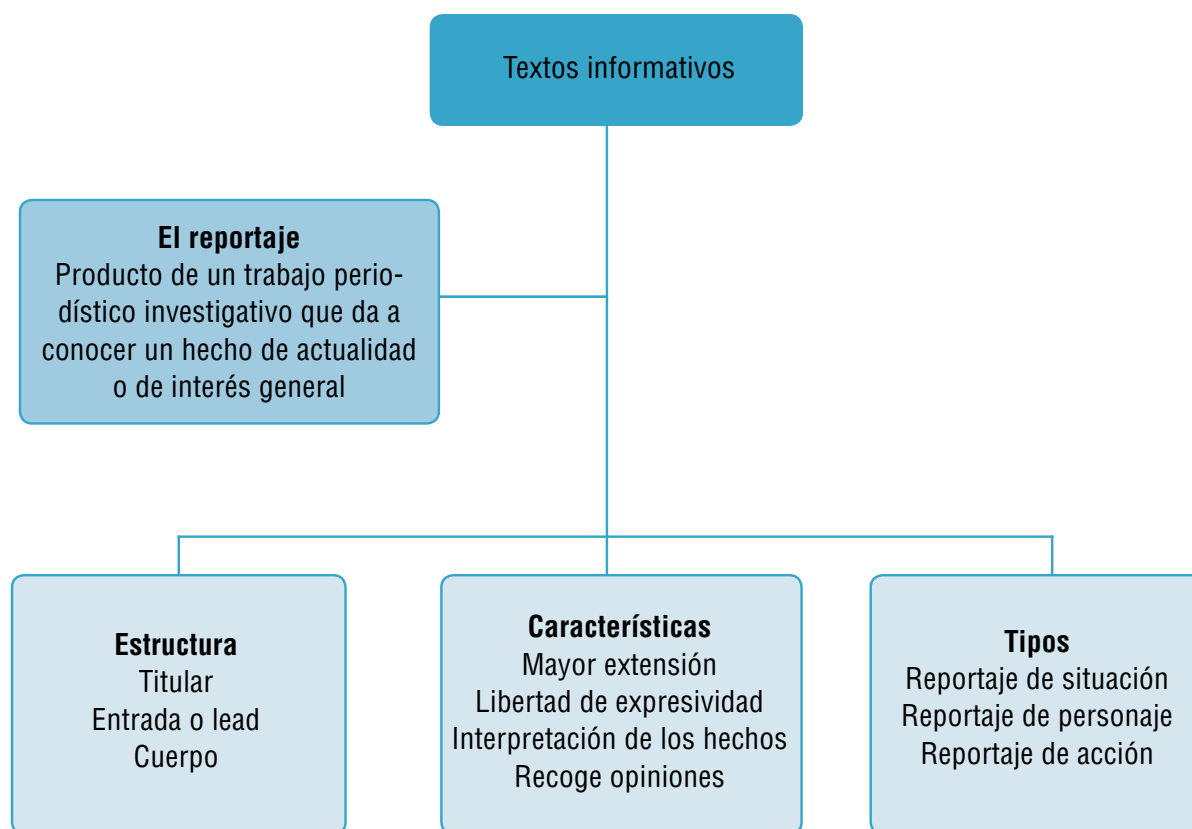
Textos informativos

El reportaje
Producto de un trabajo periodístico investigativo que da a conocer un hecho de actualidad o de interés general

Estructura
Titular
Entrada o lead
Cuerpo

Características
Mayor extensión
Libertad de expresividad
Interpretación de los hechos
Recoge opiniones

Tipos
Reportaje de situación
Reportaje de personaje
Reportaje de acción